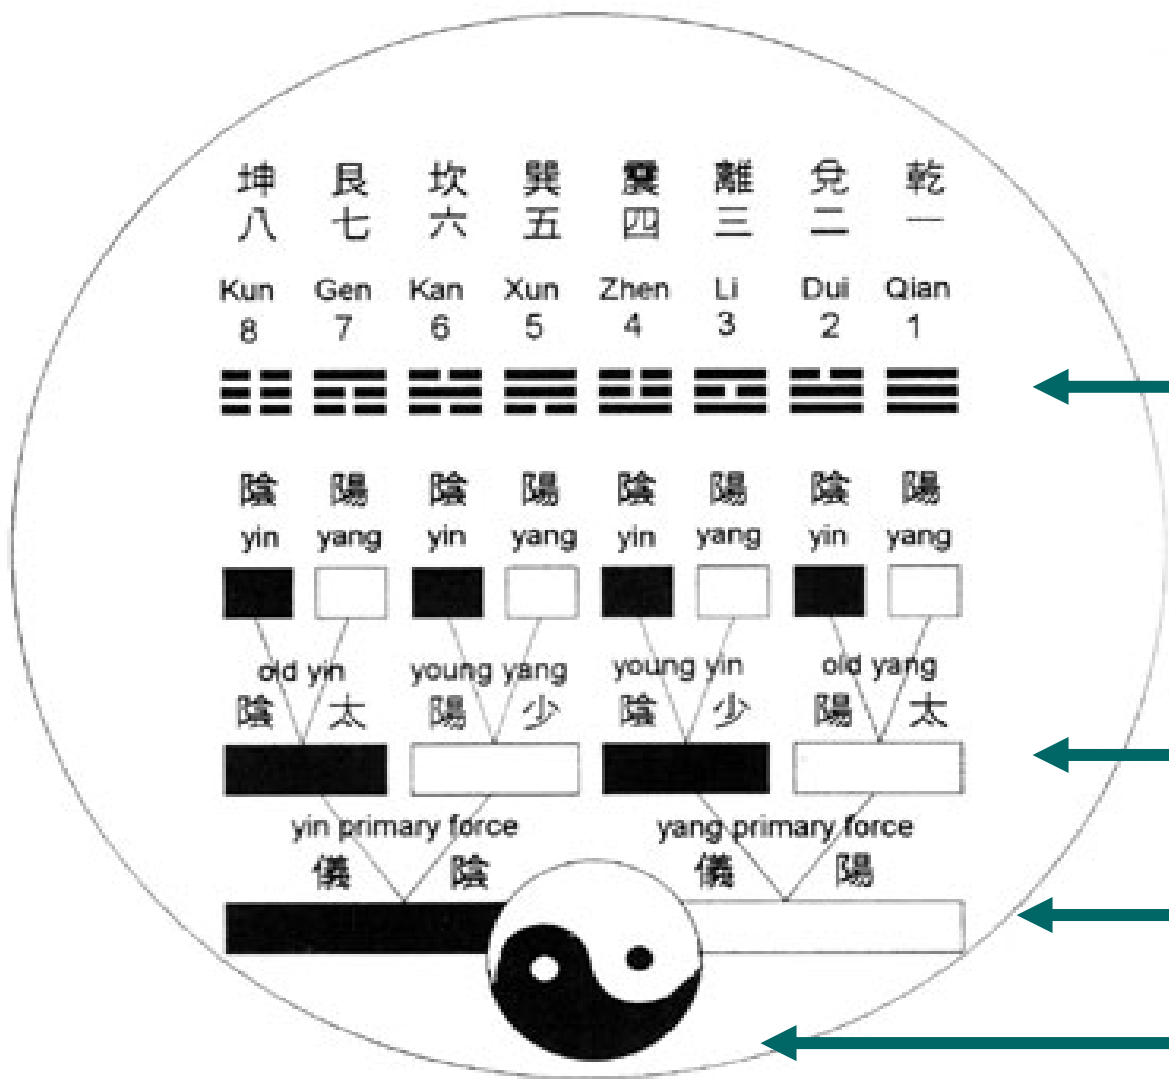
坤 八 Kun 8

艮 七 Gen 7

坎 六 Kan 6

巽 五 Xun 5

震 四 Zhen 4

離 三 Li 3

兌 二 Dui 2

乾 一 Qian 1

陰 yin 陽 yang 陰 yin 陽 yang 陰 yin 陽 yang 陰 yin 陽 yang

old yin 陰 太

young yang 陽 少

young yin 陰 少

old yang 陽 太

yin primary force 儀 陰

yang primary force 儀 陽